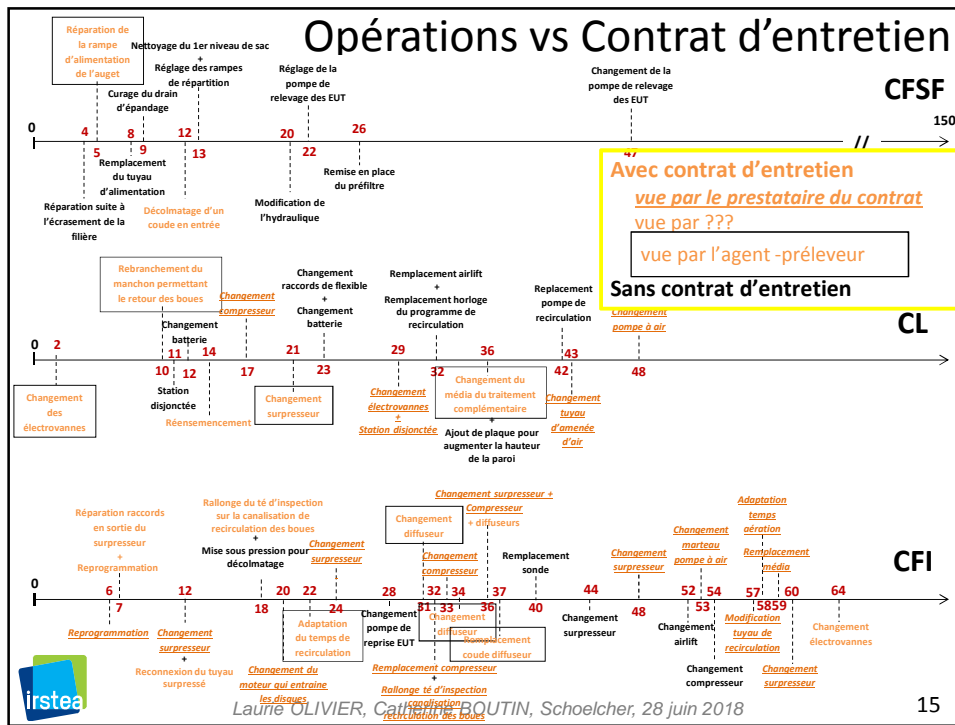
Opérations vs Contrat d'entretien

CFSF

Réparation de la rampe d'alimentation de l'auget
Nettoyage du 1er niveau de sac + Réglage des rampes de répartition
Curage du drain d'épandage
Réglage de la pompe de relevage des EUT
Changement de la pompe de relevage des EUT

0 4 8 9 12 20 26 150
5 13 22 47

Remplacement du tuyau d'alimentation
Réparation suite à l'écrasement de la filière
Décolmatage d'un coude en entrée
Modification de l'hydraulique
Remise en place du préfiltre

Avec contrat d'entretien
vue par le prestataire du contrat
vue par ???
vue par l'agent -préleveur
Sans contrat d'entretien

CL

Rebranchement du manchon permettant le retour des boues
Changement batterie
Changement compresseur
Changement raccords de flexible + Changement batterie
Remplacement airlift + Remplacement horloge du programme de recirculation
Replacement pompe de recirculation
Changement pompe à air

0 2 10 11 12 14 17 21 23 29 32 36 42 43 48

Changement des électrovannes
Station disjonctée
Réensemencement
Changement surpresseur
Changement électrovannes + Station disjonctée
Changement du média du traitement complémentaire
Ajout de plaque pour augmenter la hauteur de la paroi
Changement tuyau d'amenée d'air

CFI

Réparation raccords en sortie du surpresseur + Reprogrammation
Rallonge du té d'inspection sur la canalisation de recirculation des boues + Mise sous pression pour décolmatage
Changement surpresseur
Changement diffuseur
Changement surpresseur + Compresseur + diffuseurs
Changement compresseur
Remplacement sonde
Changement surpresseur
Changement marteau pompe à air
Adaptation temps aération
Remplacement média

0 6 7 12 18 20 22 24 28 31 32 33 34 36 37 40 44 48 52 53 54 57 58 59 60 64

Reprogrammation
Changement surpresseur
Reconnexion du tuyau surpressé
Changement du moteur qui entraine les disques
Adaptation du temps de recirculation
Changement pompe de reprise EUT
Changement diffuseur
Remplacement coude diffuseur
Remplacement compresseur + Rallonge té d'inspection canalisation recirculation des boues
Changement surpresseur
Changement airlift
Modification tuyau de recirculation
Changement compresseur
Changement surpresseur
Changement électrovannes

irstea
Laurie OLIVIER, Catherine BOUTIN, Schoelcher, 28 juin 2018
15